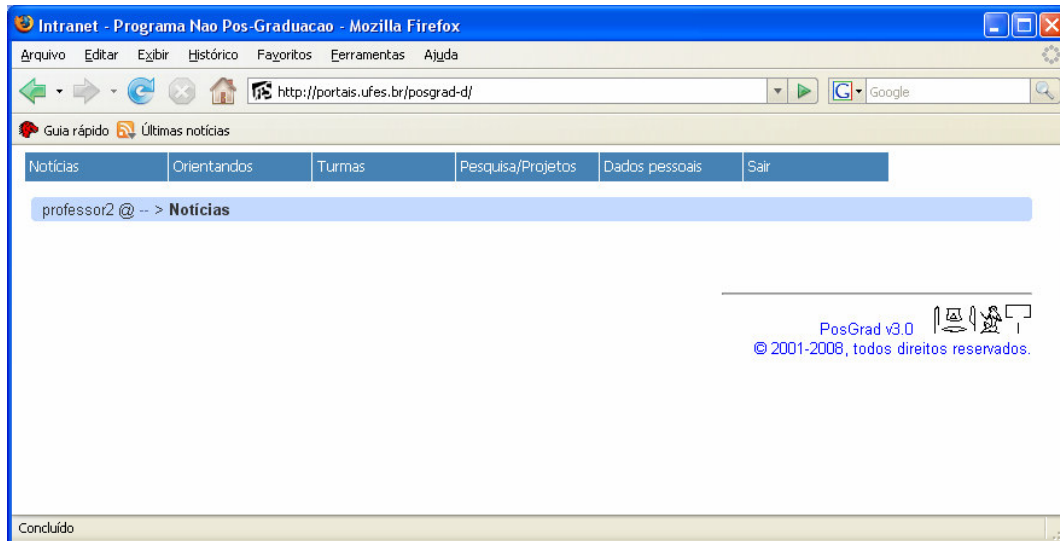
Intranet - Programa Nao Pos-Graduacao - Mozilla Firefox

Arquivo Editar Exibir Histórico Favoritos Ferramentas Ajuda

http://portais.ufes.br/posgrad-d/

Google

Guia rápido Últimas notícias

| Notícias | Orientandos | Turmas | Pesquisa/Projetos | Dados pessoais | Sair |
|---|---|---|---|---|---|

professor2 @ -- > **Notícias**

PosGrad v3.0
© 2001-2008, todos direitos reservados.

Concluído